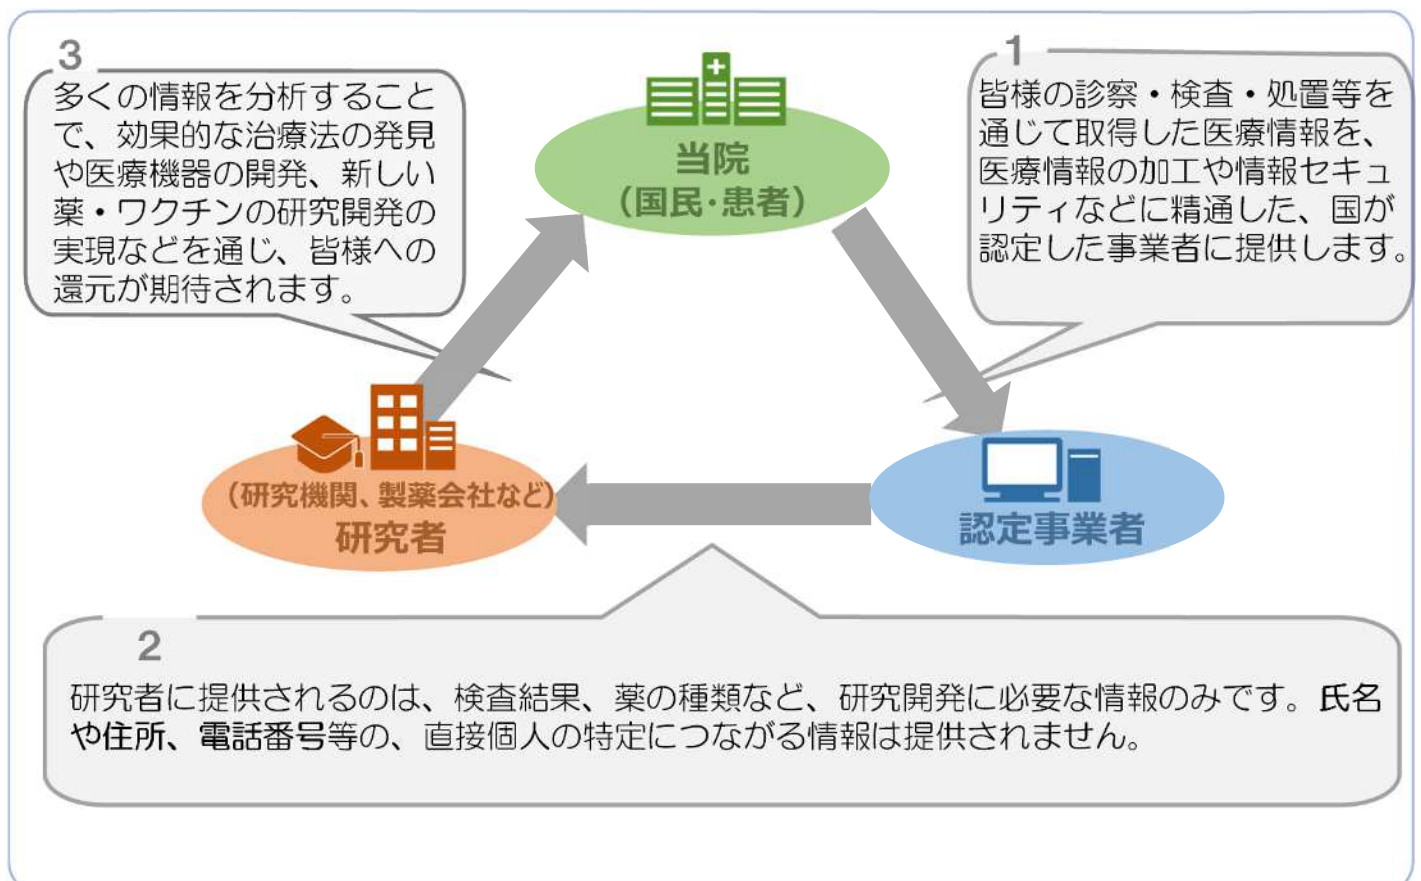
3
多くの情報を分析することで、効果的な治療法の発見や医療機器の開発、新しい薬・ワクチンの研究開発の実現などを通じ、皆様への還元が期待されます。

当院
(国民・患者)

1
皆様の診察・検査・処置等を通じて取得した医療情報を、医療情報の加工や情報セキュリティなどに精通した、国が認定した事業者に提供します。

(研究機関、製薬会社など)
研究者

認定事業者

2
研究者に提供されるのは、検査結果、薬の種類など、研究開発に必要な情報のみです。氏名や住所、電話番号等の、直接個人の特定につながる情報は提供されません。